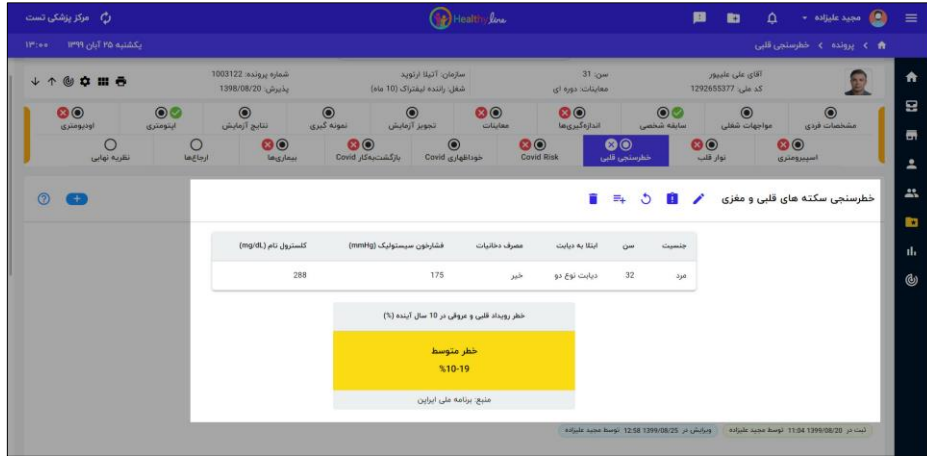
مجید علیزاده
Healthy line
مرکز پزشکی تست

پرونده > خطرسنجی قلبی
یکشنبه ۲۵ آبان ۱۳۹۹
۱۳:۰۰

آقای علی علیپور
کد ملی: 1292655377
سن: 31
معاینات: دوره ای
سازمان: آتیلا ارتوید
شغل: راننده لیفتراک (10 ماه)
شماره پرونده: 1003122
پذیرش: 1398/08/20

مشخصات فردی
مواجهات شغلی
سابقه شخصی
اندازه‌گیری‌ها
معاینات
تجویز آزمایش
نمونه گیری
نتایج آزمایش
اپتومتری
اودیومتری
اسپیرومتری
نوار قلب
خطرسنجی قلبی
Covid Risk
خوداظهاری Covid
بازگشت‌به‌کار Covid
بیماری‌ها
ارجاع‌ها
نظریه نهایی

خطرسنجی سکته های قلبی و مغزی

| جنسیت | سن | ابتلا به دیابت | مصرف دخانیات | فشارخون سیستولیک (mmHg) | کلسترول تام (mg/dL) |
|---|---|---|---|---|---|
| مرد | 32 | دیابت نوع دو | خیر | 175 | 288 |

خطر رویداد قلبی و عروقی در 10 سال آینده (%)
خطر متوسط
%10-19
منبع: برنامه ملی ایراپن

ثبت در 1399/08/20 11:04 توسط مجید علیزاده
ویرایش در 1399/08/25 12:58 توسط مجید علیزاده